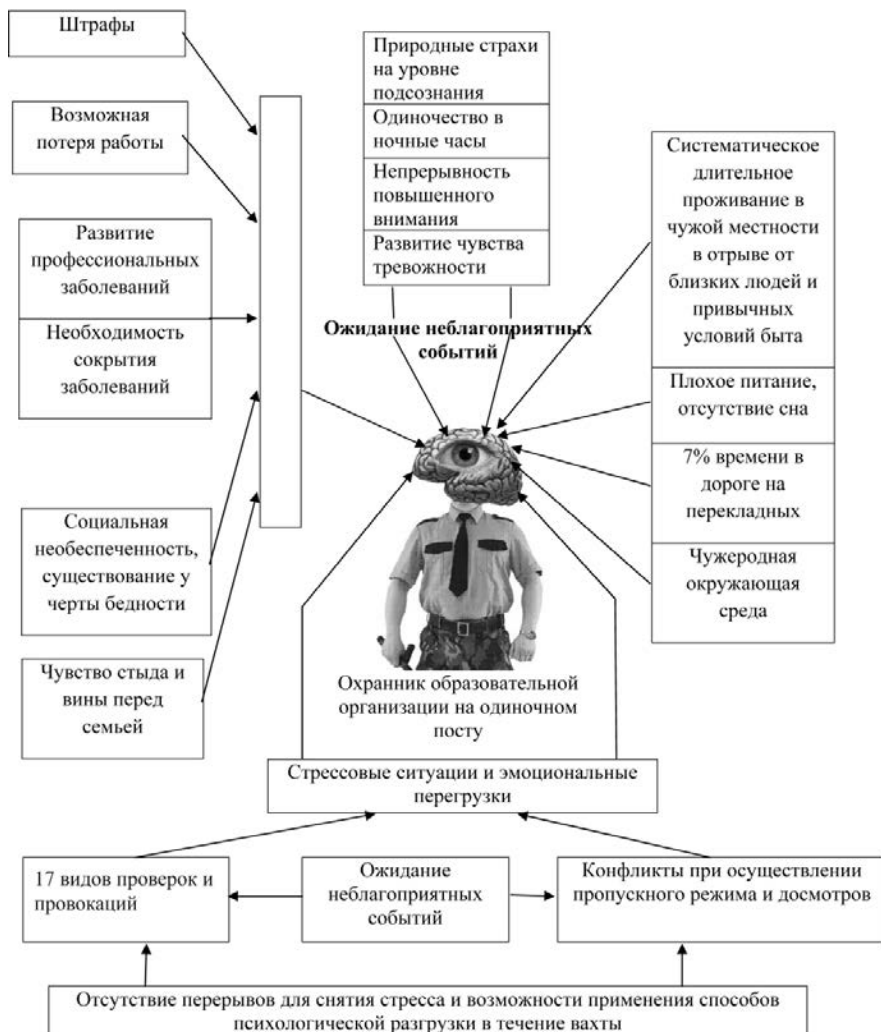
Штрафы

Возможная потеря работы

Развитие профессиональных заболеваний

Необходимость сокрытия заболеваний

Социальная необеспеченность, существование у черты бедности

Чувство стыда и вины перед семьей

Природные страхи на уровне подсознания

Одиночество в ночные часы

Непрерывность повышенного внимания

Развитие чувства тревожности

Ожидание неблагоприятных событий

Систематическое длительное проживание в чужой местности в отрыве от близких людей и привычных условий быта

Плохое питание, отсутствие сна

7% времени в дороге на перекладных

Чужеродная окружающая среда

Охранник образовательной организации на одиночном посту

Стрессовые ситуации и эмоциональные перегрузки

17 видов проверок и провокаций

Ожидание неблагоприятных событий

Конфликты при осуществлении пропускного режима и досмотров

Отсутствие перерывов для снятия стресса и возможности применения способов психологической разгрузки в течение вахты